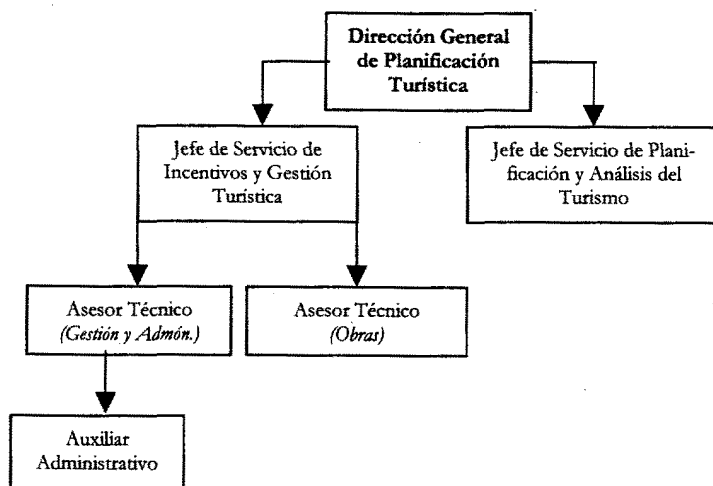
Dirección General de Planificación Turística

Jefe de Servicio de Incentivos y Gestión Turística

Jefe de Servicio de Planificación y Análisis del Turismo

Asesor Técnico
*(Gestión y Admón.)*

Asesor Técnico
*(Obras)*

Auxiliar Administrativo